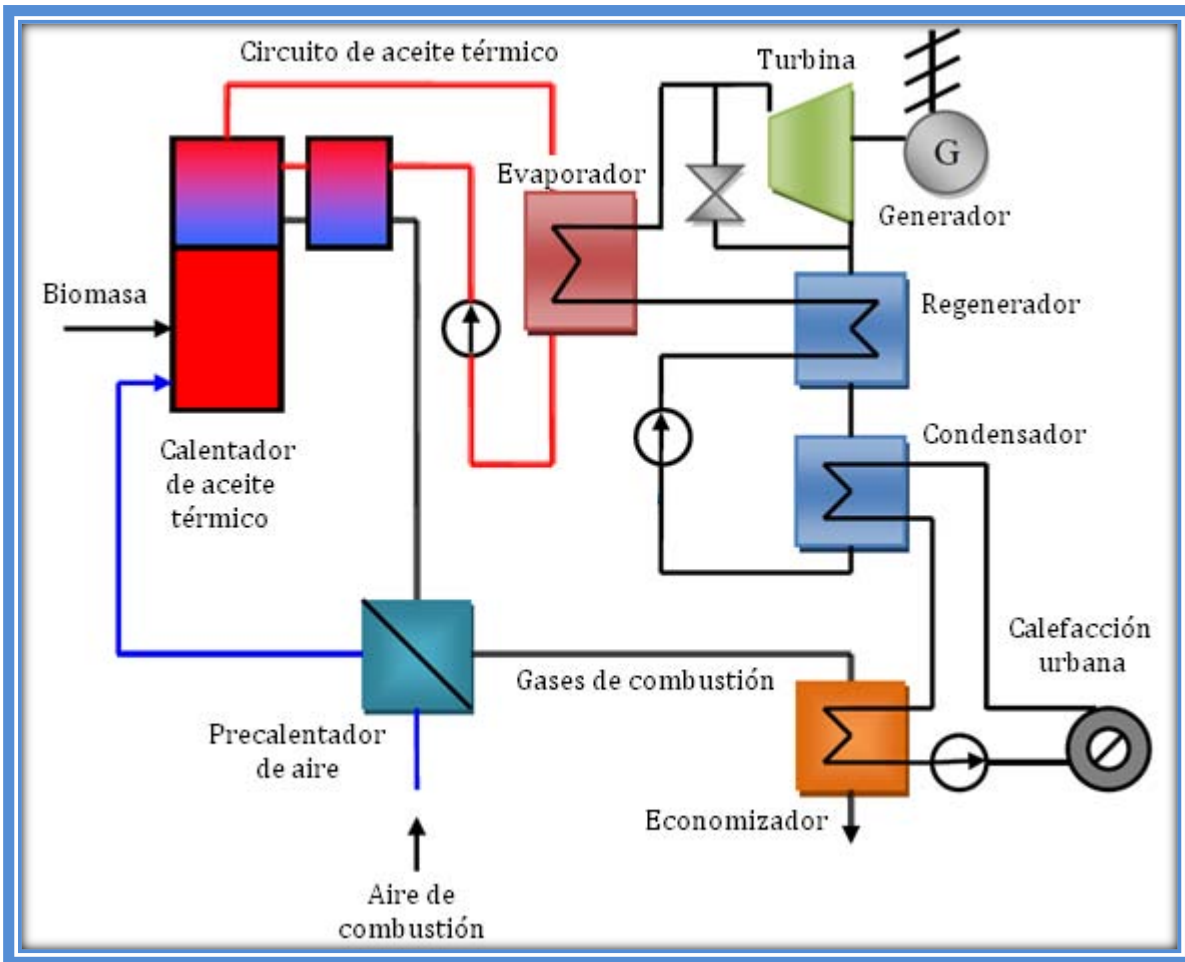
Circuito de aceite térmico

Turbina

G

Generador

Evaporador

Regenerador

Biomasa

Condensador

Calentador de aceite térmico

Calefacción urbana

Gases de combustión

Precalentador de aire

Economizador

Aire de combustión